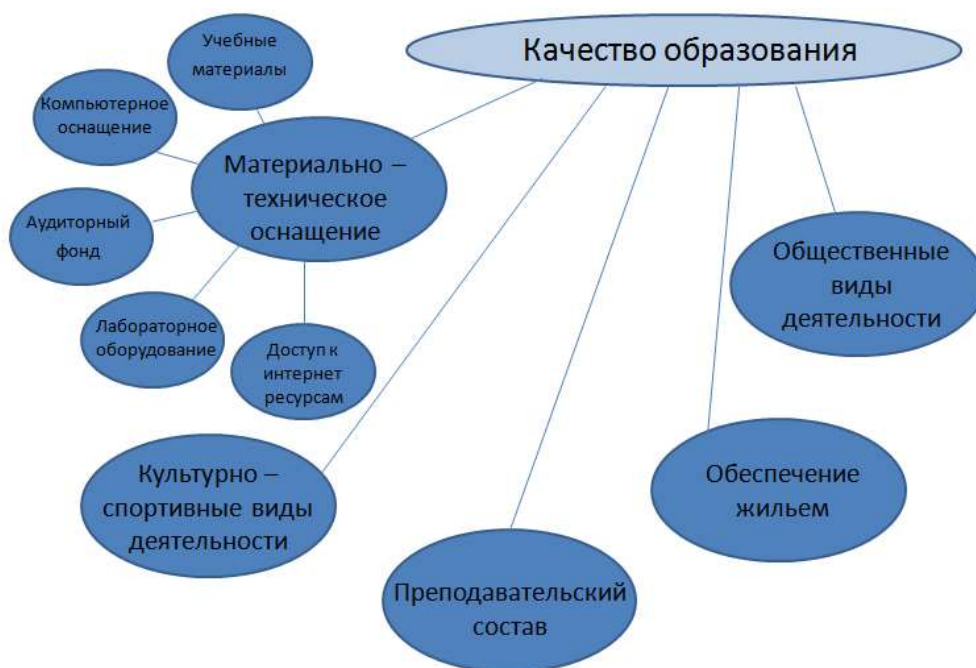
Качество образования

Учебные материалы

Компьютерное оснащение

Материально – техническое оснащение

Аудиторный фонд

Лабораторное оборудование

Доступ к интернет ресурсам

Общественные виды деятельности

Культурно – спортивные виды деятельности

Обеспечение жильем

Преподавательский состав